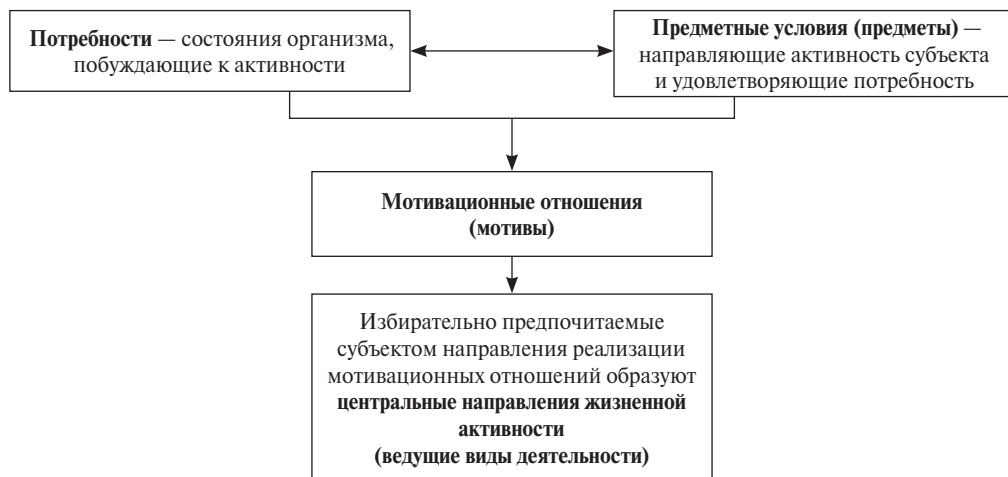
Потребности — состояния организма, побуждающие к активности

Предметные условия (предметы) — направляющие активность субъекта и удовлетворяющие потребность

Мотивационные отношения (мотивы)

Избирательно предпочитаемые субъектом направления реализации мотивационных отношений образуют центральные направления жизненной активности (ведущие виды деятельности)